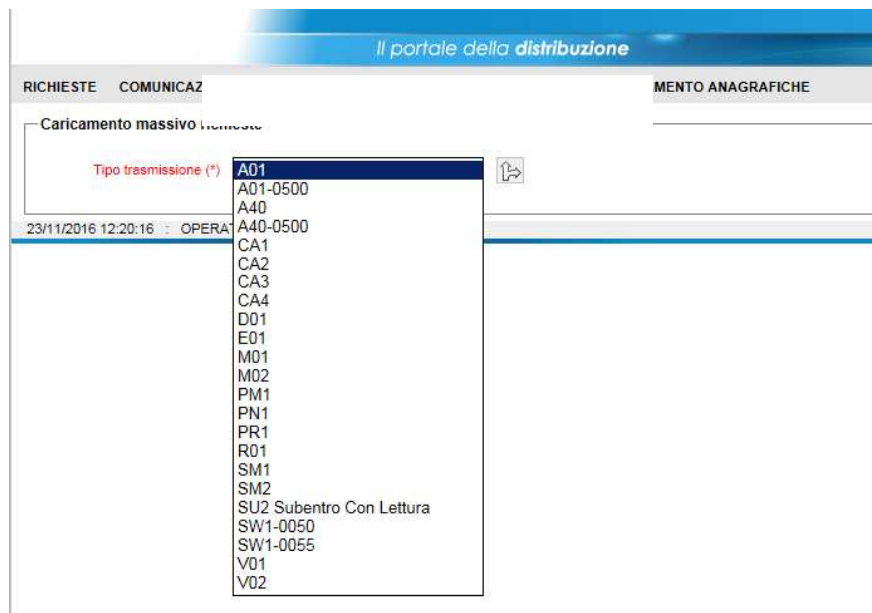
Il portale della distribuzione

RICHIESTE COMUNICAZ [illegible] MENTO ANAGRAFICHE

Caricamento massivo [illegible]

Tipo trasmissione (*)

A01
A01-0500
A40
A40-0500
CA1
CA2
CA3
CA4
D01
E01
M01
M02
PM1
PN1
PR1
R01
SM1
SM2
SU2 Subentro Con Lettura
SW1-0050
SW1-0055
V01
V02

23/11/2016 12:20:16 : OPERAT